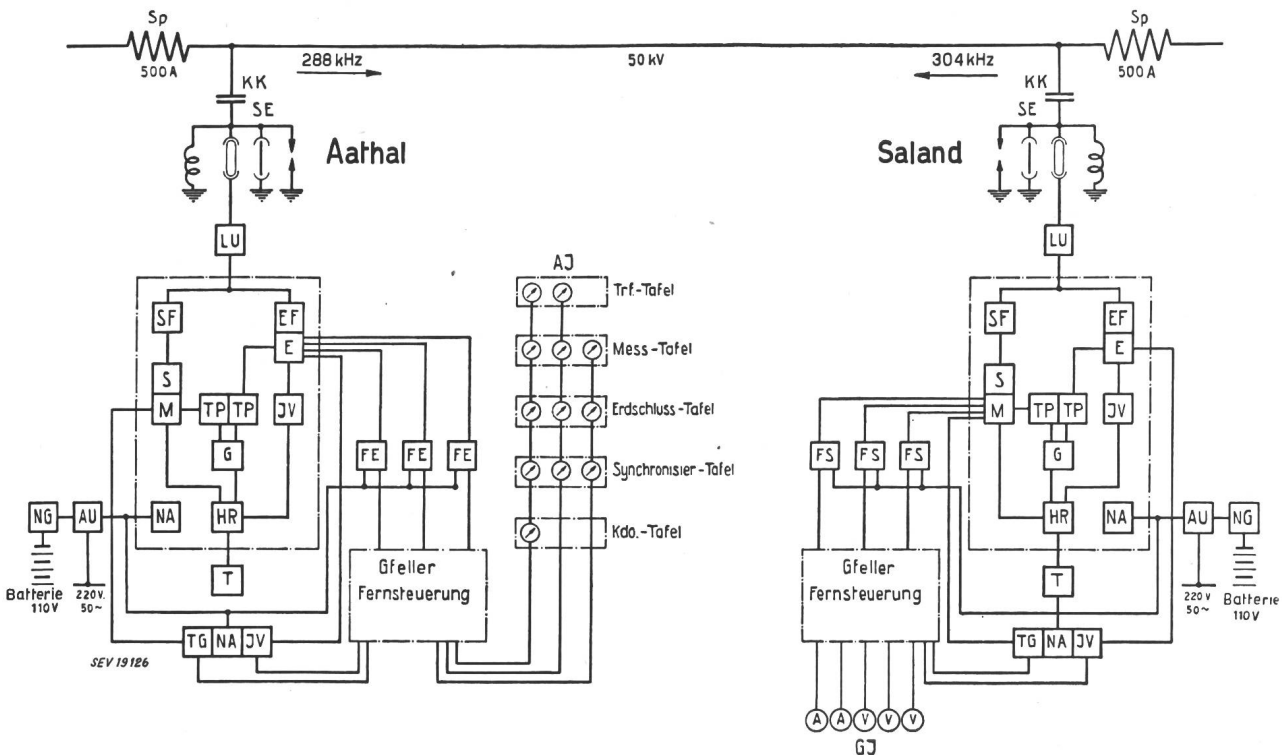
Sp
500A
288 kHz
50 kV
304 kHz
Sp
500A
KK
SE
KK
SE
Aathal
Saland
LU
LU
AJ
Trf.-Tafel
Mess-Tafel
Erdschluss-Tafel
Synchronisier-Tafel
Kdo.-Tafel
SF
EF
E
S
M
TP
TP
JV
G
HR
NA
T
FE
FE
FE
NG
AU
Batterie 110V
220V. 50~
Gfeller Fernsteuerung
TG
NA
JV
SEV 19126
SF
EF
E
S
M
TP
TP
JV
G
HR
NA
T
FS
FS
FS
AU
NG
220V 50~
Batterie 110V
Gfeller Fernsteuerung
TG
NA
JV
A
A
V
V
V
GJ